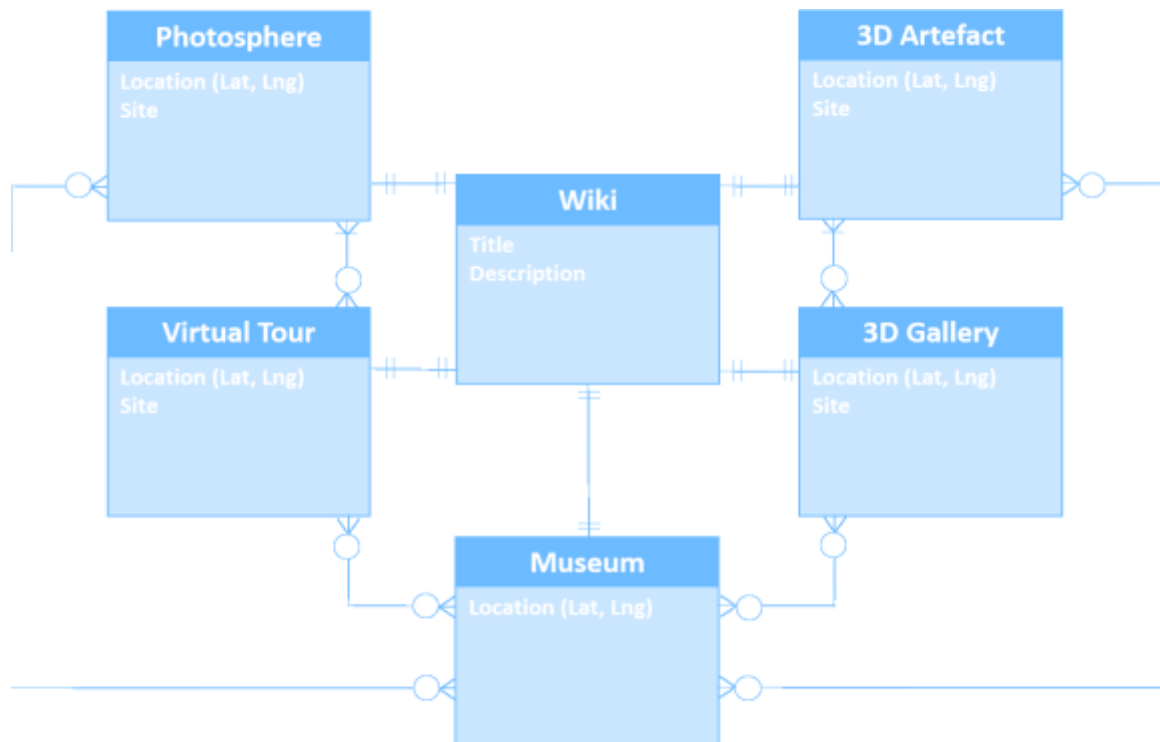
Photosphere
Location (Lat, Lng)
Site

3D Artefact
Location (Lat, Lng)
Site

Wiki
Title
Description

Virtual Tour
Location (Lat, Lng)
Site

3D Gallery
Location (Lat, Lng)
Site

Museum
Location (Lat, Lng)